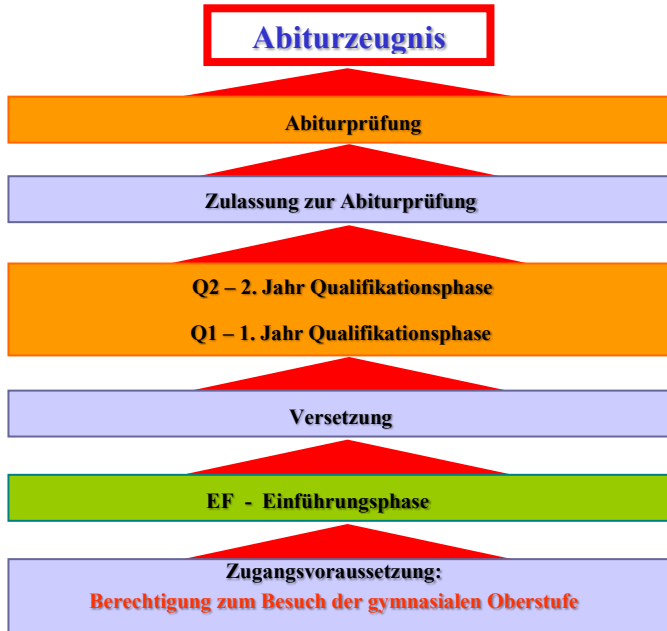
Abiturzeugnis

Abiturprüfung

Zulassung zur Abiturprüfung

Q2 – 2. Jahr Qualifikationsphase

Q1 – 1. Jahr Qualifikationsphase

Versetzung

EF - Einführungsphase

Zugangsvoraussetzung:
Berechtigung zum Besuch der gymnasialen Oberstufe